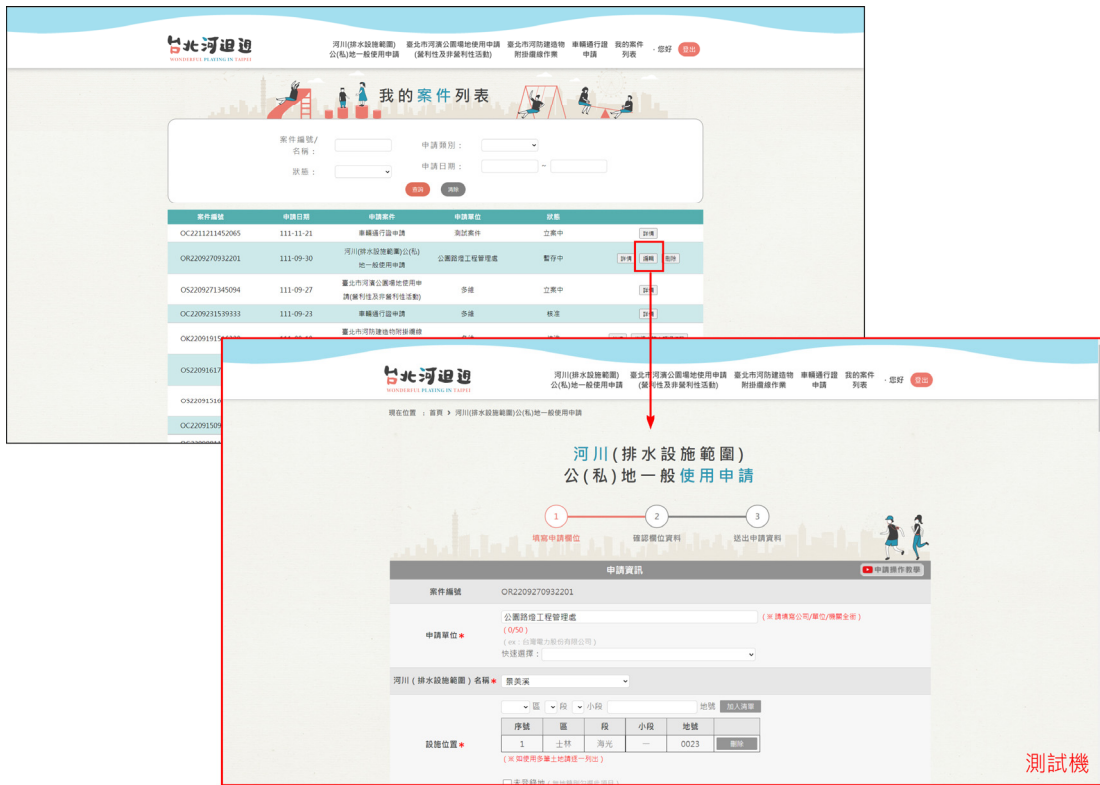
台北河迎迎
WONDERFUL PLAYING IN TAIPEI

河川(排水設施範圍)公(私)地一般使用申請　臺北市河濱公園場地使用申請(營利性及非營利性活動)　臺北市河防建造物附掛纜線作業　車輛通行證申請　我的案件列表　,您好　登出

我的案件列表

案件編號/名稱：　申請類別：
狀態：　申請日期：　~
查詢　清除

| 案件編號 | 申請日期 | 申請案件 | 申請單位 | 狀態 | |
|---|---|---|---|---|---|
| OC2211211452065 | 111-11-21 | 車輛通行證申請 | 測試案件 | 立案中 | 詳情 |
| OR2209270932201 | 111-09-30 | 河川(排水設施範圍)公(私)地一般使用申請 | 公園路燈工程管理處 | 暫存中 | 詳情 編輯 刪除 |
| OS2209271345094 | 111-09-27 | 臺北市河濱公園場地使用申請(營利性及非營利性活動) | 多達 | 立案中 | 詳情 |
| OC2209231539333 | 111-09-23 | 車輛通行證申請 | 多達 | 核准 | 詳情 |
| OK220919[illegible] | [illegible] | 臺北市河防建造物附掛纜線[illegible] | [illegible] | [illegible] | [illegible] |
| OS22091617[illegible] | | | | | |
| OS22091516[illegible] | | | | | |
| OC22091509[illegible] | | | | | |

台北河迎迎
WONDERFUL PLAYING IN TAIPEI

河川(排水設施範圍)公(私)地一般使用申請　臺北市河濱公園場地使用申請(營利性及非營利性活動)　臺北市河防建造物附掛纜線作業　車輛通行證申請　我的案件列表　,您好　登出

現在位置 ： 首頁 > 河川(排水設施範圍)公(私)地一般使用申請

河川(排水設施範圍)
公(私)地一般使用申請

1 填寫申請欄位　2 確認欄位資料　3 送出申請資料

申請資訊　申請操作教學

案件編號　OR2209270932201

申請單位*　公園路燈工程管理處　(※請填寫公司/單位/機關全銜)
(0/50)
(ex：台灣電力股份有限公司)
快速選擇：

河川(排水設施範圍)名稱*　景美溪

區　段　小段　地號　加入清單

| 序號 | 區 | 段 | 小段 | 地號 | |
|---|---|---|---|---|---|
| 1 | 士林 | 海光 | 一 | 0023 | 刪除 |

設施位置*
(※如使用多筆土地請逐一列出)

未登錄地 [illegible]

測試機